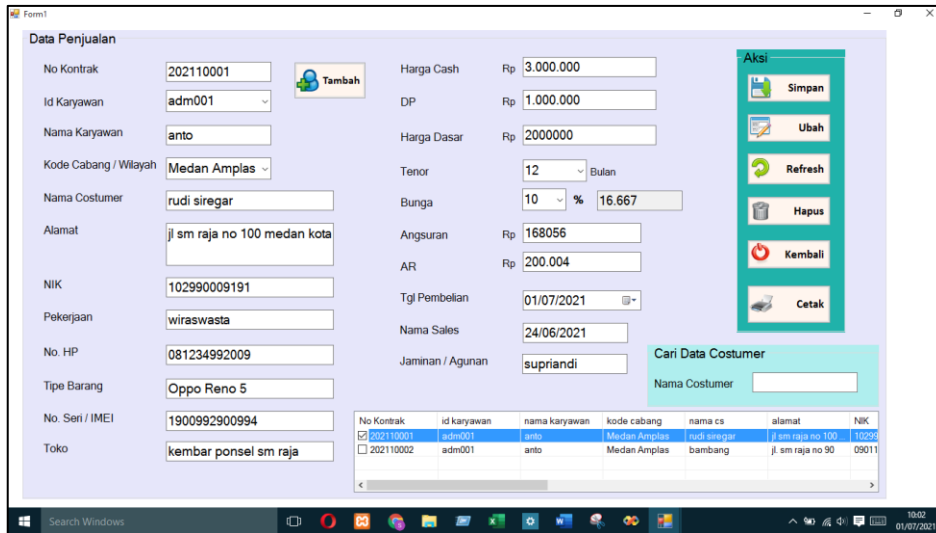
Form1

Data Penjualan

No Kontrak 202110001
Tambah
Id Karyawan adm001
Nama Karyawan anto
Kode Cabang / Wilayah Medan Amplas
Nama Costumer rudi siregar
Alamat jl sm raja no 100 medan kota
NIK 102990009191
Pekerjaan wiraswasta
No. HP 081234992009
Tipe Barang Oppo Reno 5
No. Seri / IMEI 1900992900994
Toko kembar ponsel sm raja

Harga Cash Rp 3.000.000
DP Rp 1.000.000
Harga Dasar Rp 2000000
Tenor 12 Bulan
Bunga 10 % 16.667
Angsuran Rp 168056
AR Rp 200.004
Tgl Pembelian 01/07/2021
Nama Sales 24/06/2021
Jaminan / Agunan supriandi

Aksi
Simpan
Ubah
Refresh
Hapus
Kembali
Cetak

Cari Data Costumer
Nama Costumer

| No Kontrak | id karyawan | nama karyawan | kode cabang | nama cs | alamat | NIK |
|---|---|---|---|---|---|---|
| 202110001 | adm001 | anto | Medan Amplas | rudi siregar | jl sm raja no 100 ... | 10299 |
| 202110002 | adm001 | anto | Medan Amplas | bambang | jl. sm raja no 90 | 09011 |

Search Windows
10:02
01/07/2021